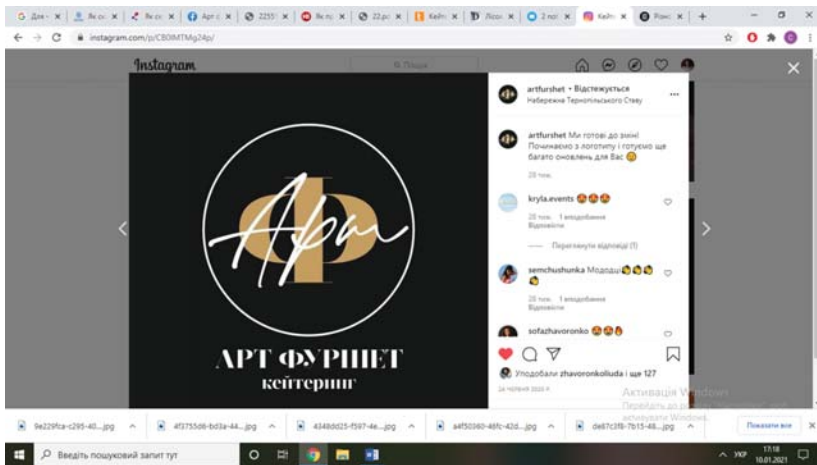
G Для × | Як с × | Як с × | Арт × | 2255 × | Як п × | 22.р × | Кейт × | Логот × | 2 пот × | Кейт × | Плоск × | +

instagram.com/p/CB0lMTMg24p/

Instagram

Пошук

artfurshet • Відстежується
Набережна Тернопільського Ставу

artfurshet Ми готові до змін! Починаємо з логотипу і готуємо ще багато оновлень для Вас 😊

28 тиж.

kryla.events 😍😍😍
28 тиж. 1 вподобання Відповісти

Переглянути відповіді (1)

semchushunka Молодці👏👏👏👏

28 тиж. 1 вподобання Відповісти

sofazhavoronko 😍😍😍

Апт

АРТ ФУРШЕТ
кейтеринг

Уподобали zhavoronkoliuda і ще 127
24 червня 2020 р.

Активація Windows
Перейдіть до розділу "Настройки", щоб активувати Windows.

9e229fca-c295-40....jpg
4f3753d6-bd3a-44....jpg
4348dd25-f597-4e....jpg
a4f50360-48fc-42d....jpg
de87c3f8-7b15-48....jpg
Показати все

Введіть пошуковий запит тут
УКР 17:18 10.01.2021